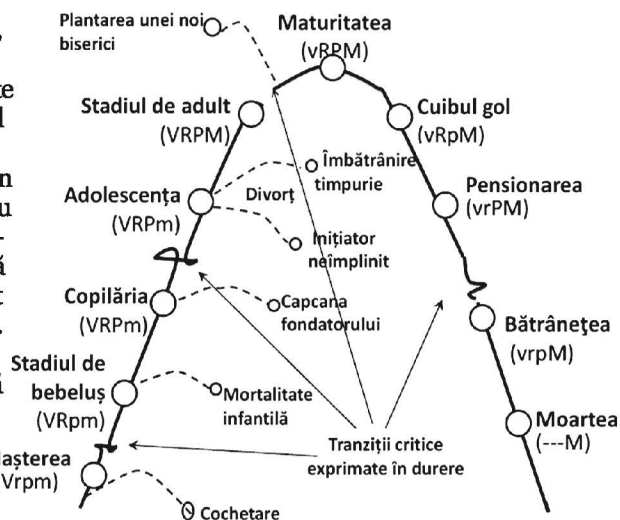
Plantarea unei noi biserici

Maturitatea (vRPM)

Stadiul de adult (VRPM)

Cuibul gol (vRpM)

Îmbătrânire timpurie

Adolescența (VRPm)

Divorț

Pensionarea (vrPM)

Inițiator neîmplinit

Copilăria (VRPm)

Capcana fondatorului

Bătrânețea (vrpM)

Stadiul de bebeluș (VRpm)

Mortalitate infantilă

Moartea (---M)

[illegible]așterea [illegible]Vrpm)

Tranziții critice exprimate în durere

Cochetare